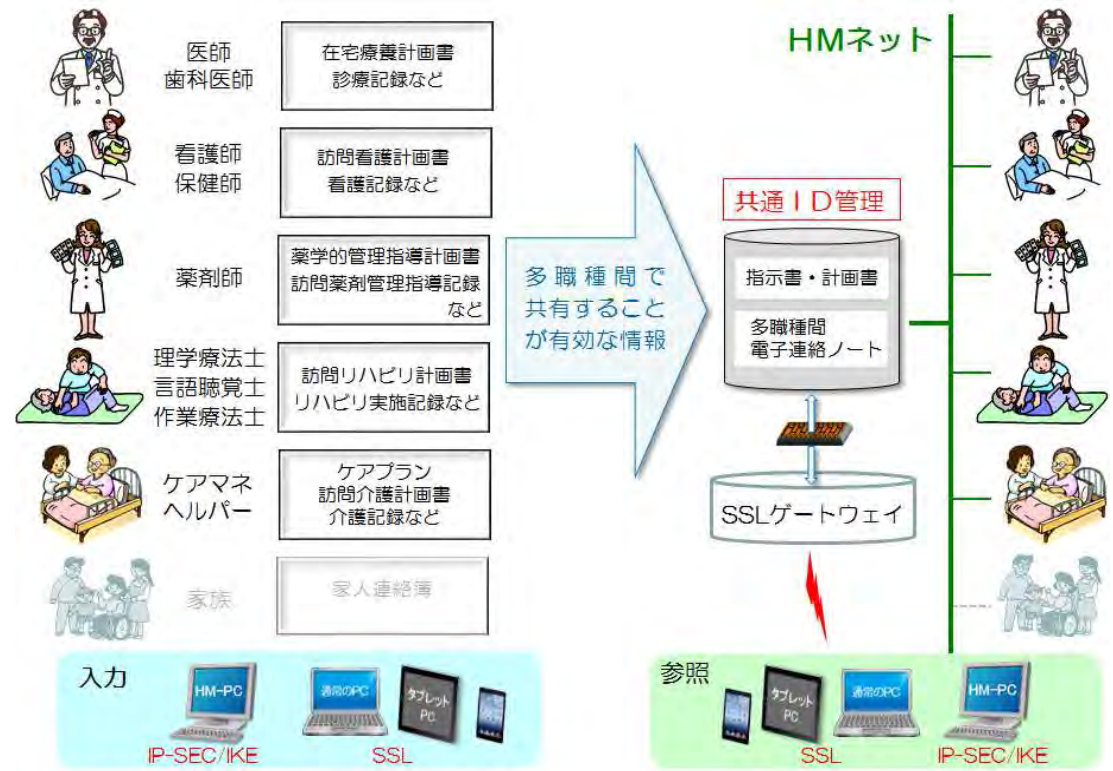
医師
歯科医師

在宅療養計画書
診療記録など

看護師
保健師

訪問看護計画書
看護記録など

薬剤師

薬学的管理指導計画書
訪問薬剤管理指導記録
など

理学療法士
言語聴覚士
作業療法士

訪問リハビリ計画書
リハビリ実施記録など

ケアマネ
ヘルパー

ケアプラン
訪問介護計画書
介護記録など

家族

家人連絡簿

多職種間で
共有することが有効な情報

HMネット

共通ID管理

指示書・計画書

多職種間
電子連絡ノート

SSLゲートウェイ

入力

HM-PC
IP-SEC/IKE

通常のPC
タブレットPC
SSL

参照

タブレットPC
通常のPC
SSL

HM-PC
IP-SEC/IKE